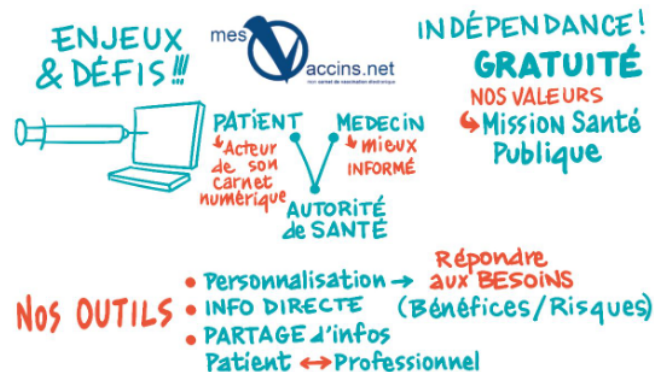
ENJEUX & DÉFIS!!!

mesVaccins.net
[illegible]

INDÉPENDANCE!
GRATUITÉ
NOS VALEURS
↪ Mission Santé Publique

PATIENT
↳ Acteur de son carnet numérique

MEDECIN
↳ mieux INFORMÉ

AUTORITÉ de SANTÉ

NOS OUTILS
• Personnalisation → Répondre aux BESOINS (Bénéfices/Risques)
• INFO DIRECTE
• PARTAGE d'infos Patient ↔ Professionnel